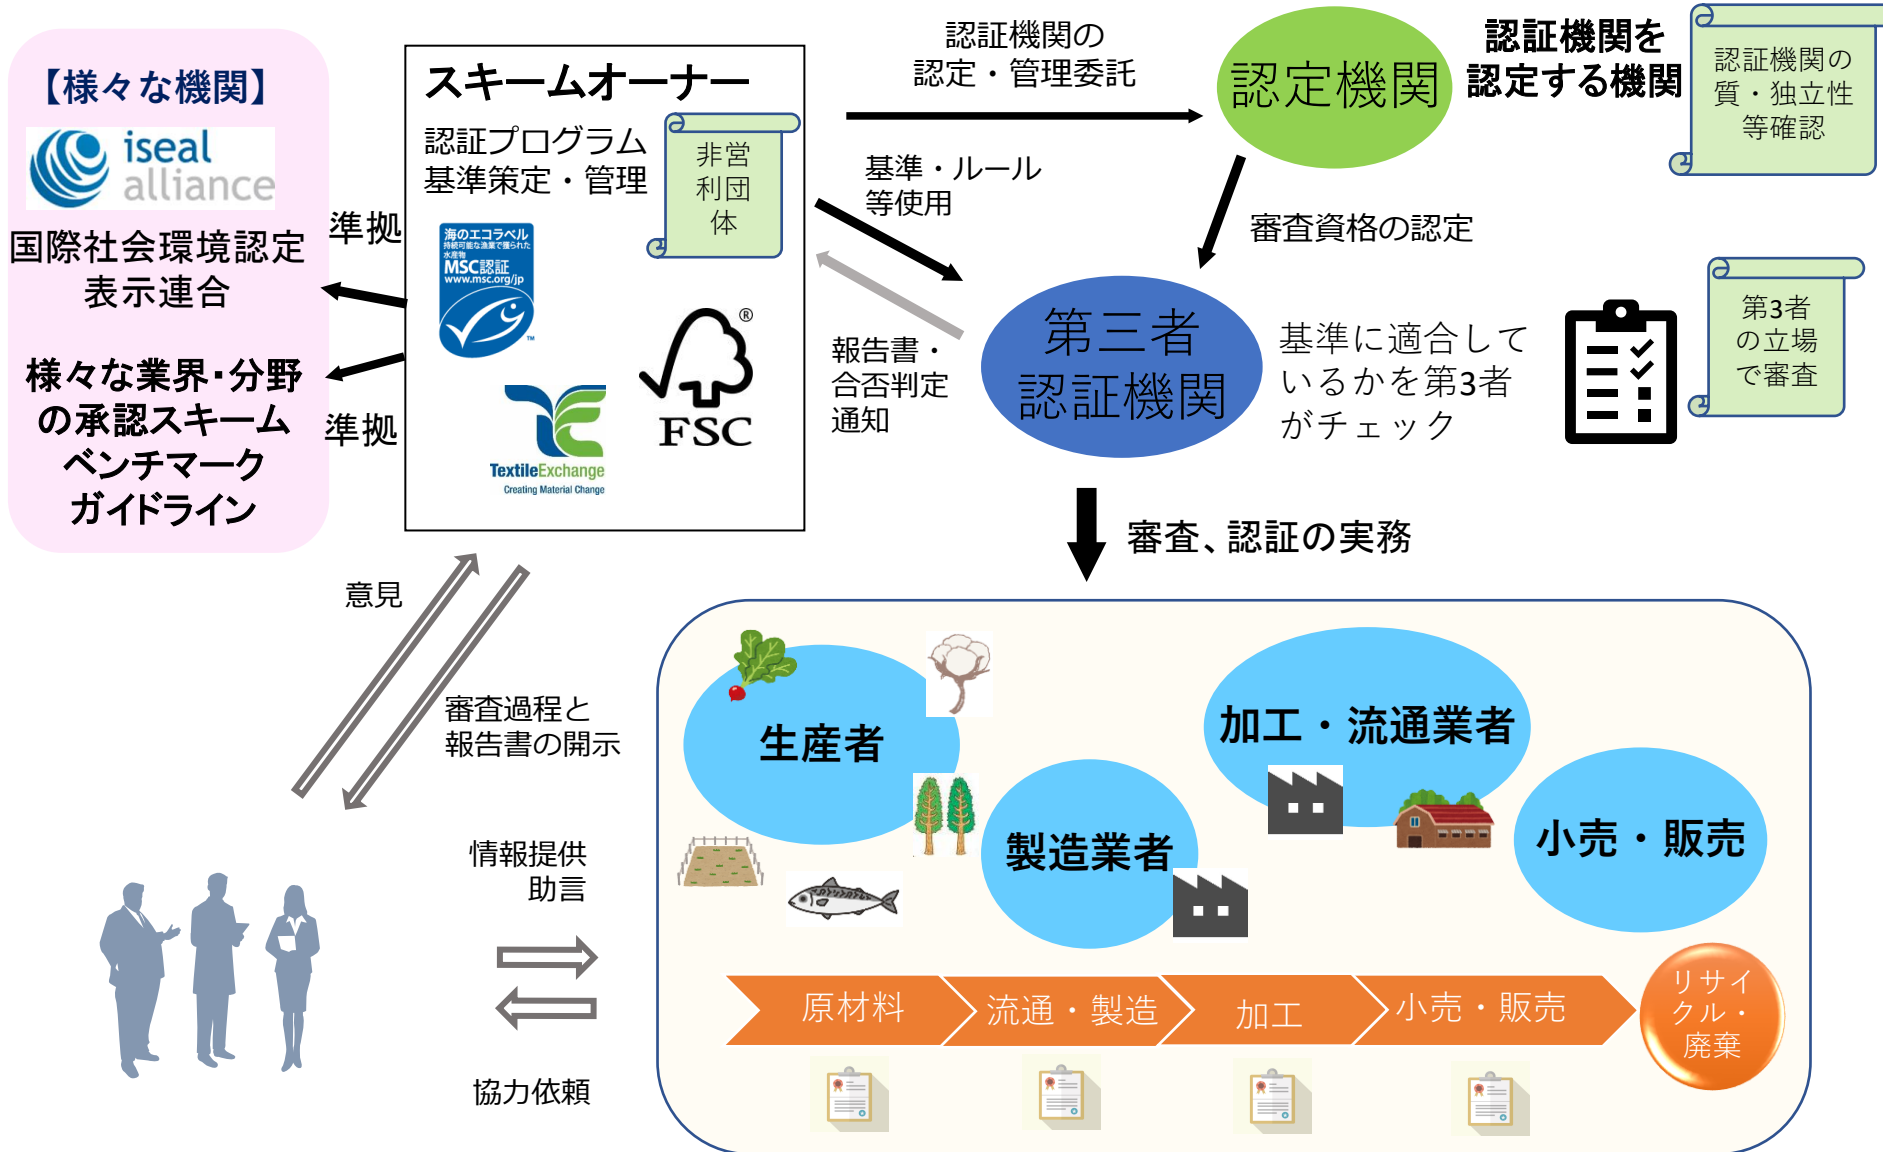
【様々な機関】

iseal alliance

国際社会環境認定表示連合

様々な業界・分野の承認スキームベンチマークガイドライン

準拠

準拠

スキームオーナー

認証プログラム基準策定・管理

非営利団体

海のエコラベル 持続可能な漁業で獲られた水産物 MSC認証 www.msc.org/jp

FSC

TextileExchange Creating Material Change

認証機関の認定・管理委託

認定機関

認証機関を認定する機関

認証機関の質・独立性等確認

基準・ルール等使用

審査資格の認定

報告書・合否判定通知

第三者認証機関

基準に適合しているかを第3者がチェック

第3者の立場で審査

審査、認証の実務

意見

審査過程と報告書の開示

情報提供助言

協力依頼

生産者

製造業者

加工・流通業者

小売・販売

原材料

流通・製造

加工

小売・販売

リサイクル・廃棄